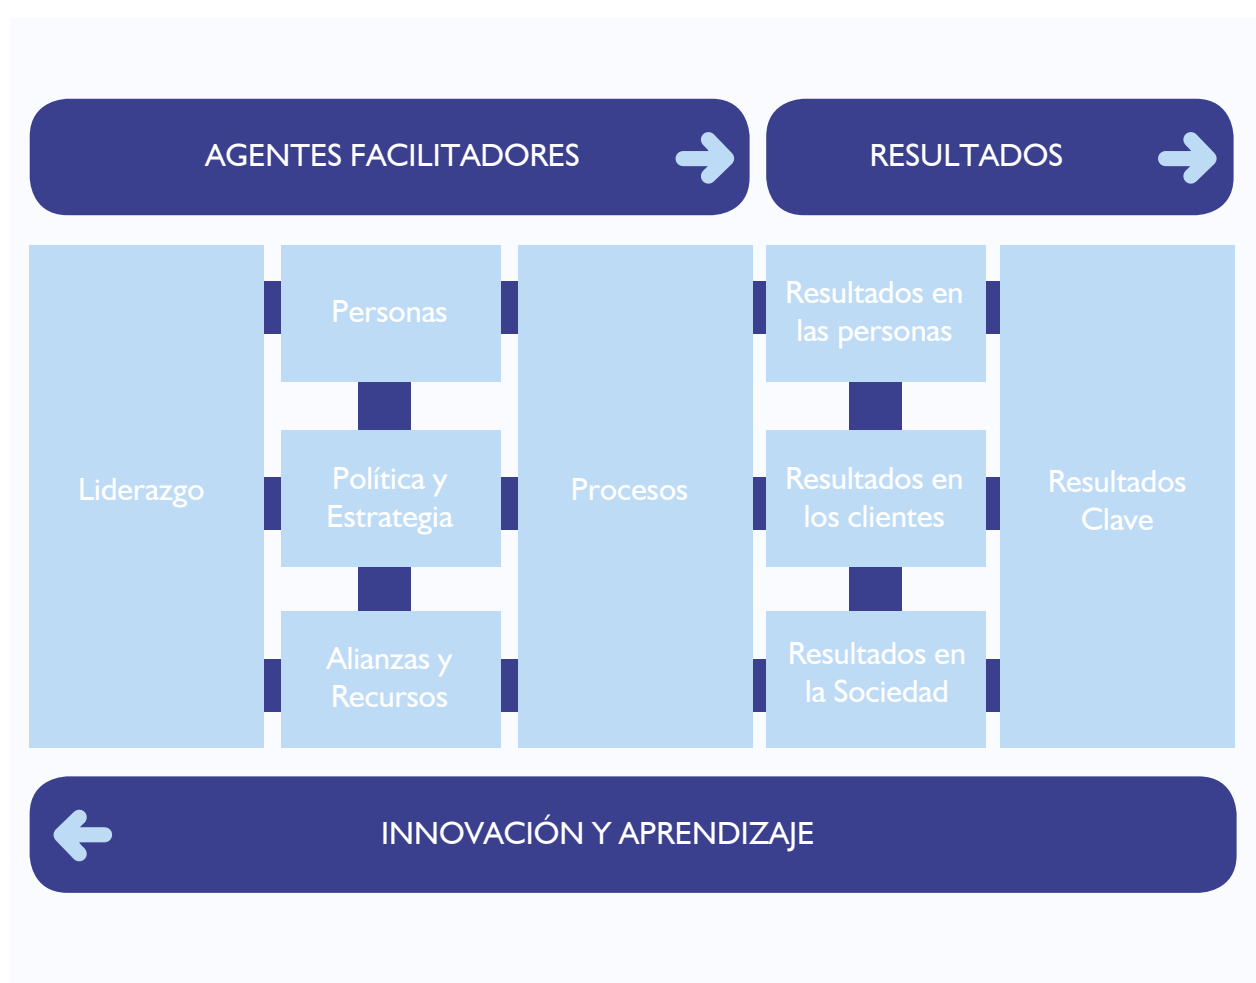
AGENTES FACILITADORES

RESULTADOS

Liderazgo

Personas

Política y Estrategia

Alianzas y Recursos

Procesos

Resultados en las personas

Resultados en los clientes

Resultados en la Sociedad

Resultados Clave

INNOVACIÓN Y APRENDIZAJE